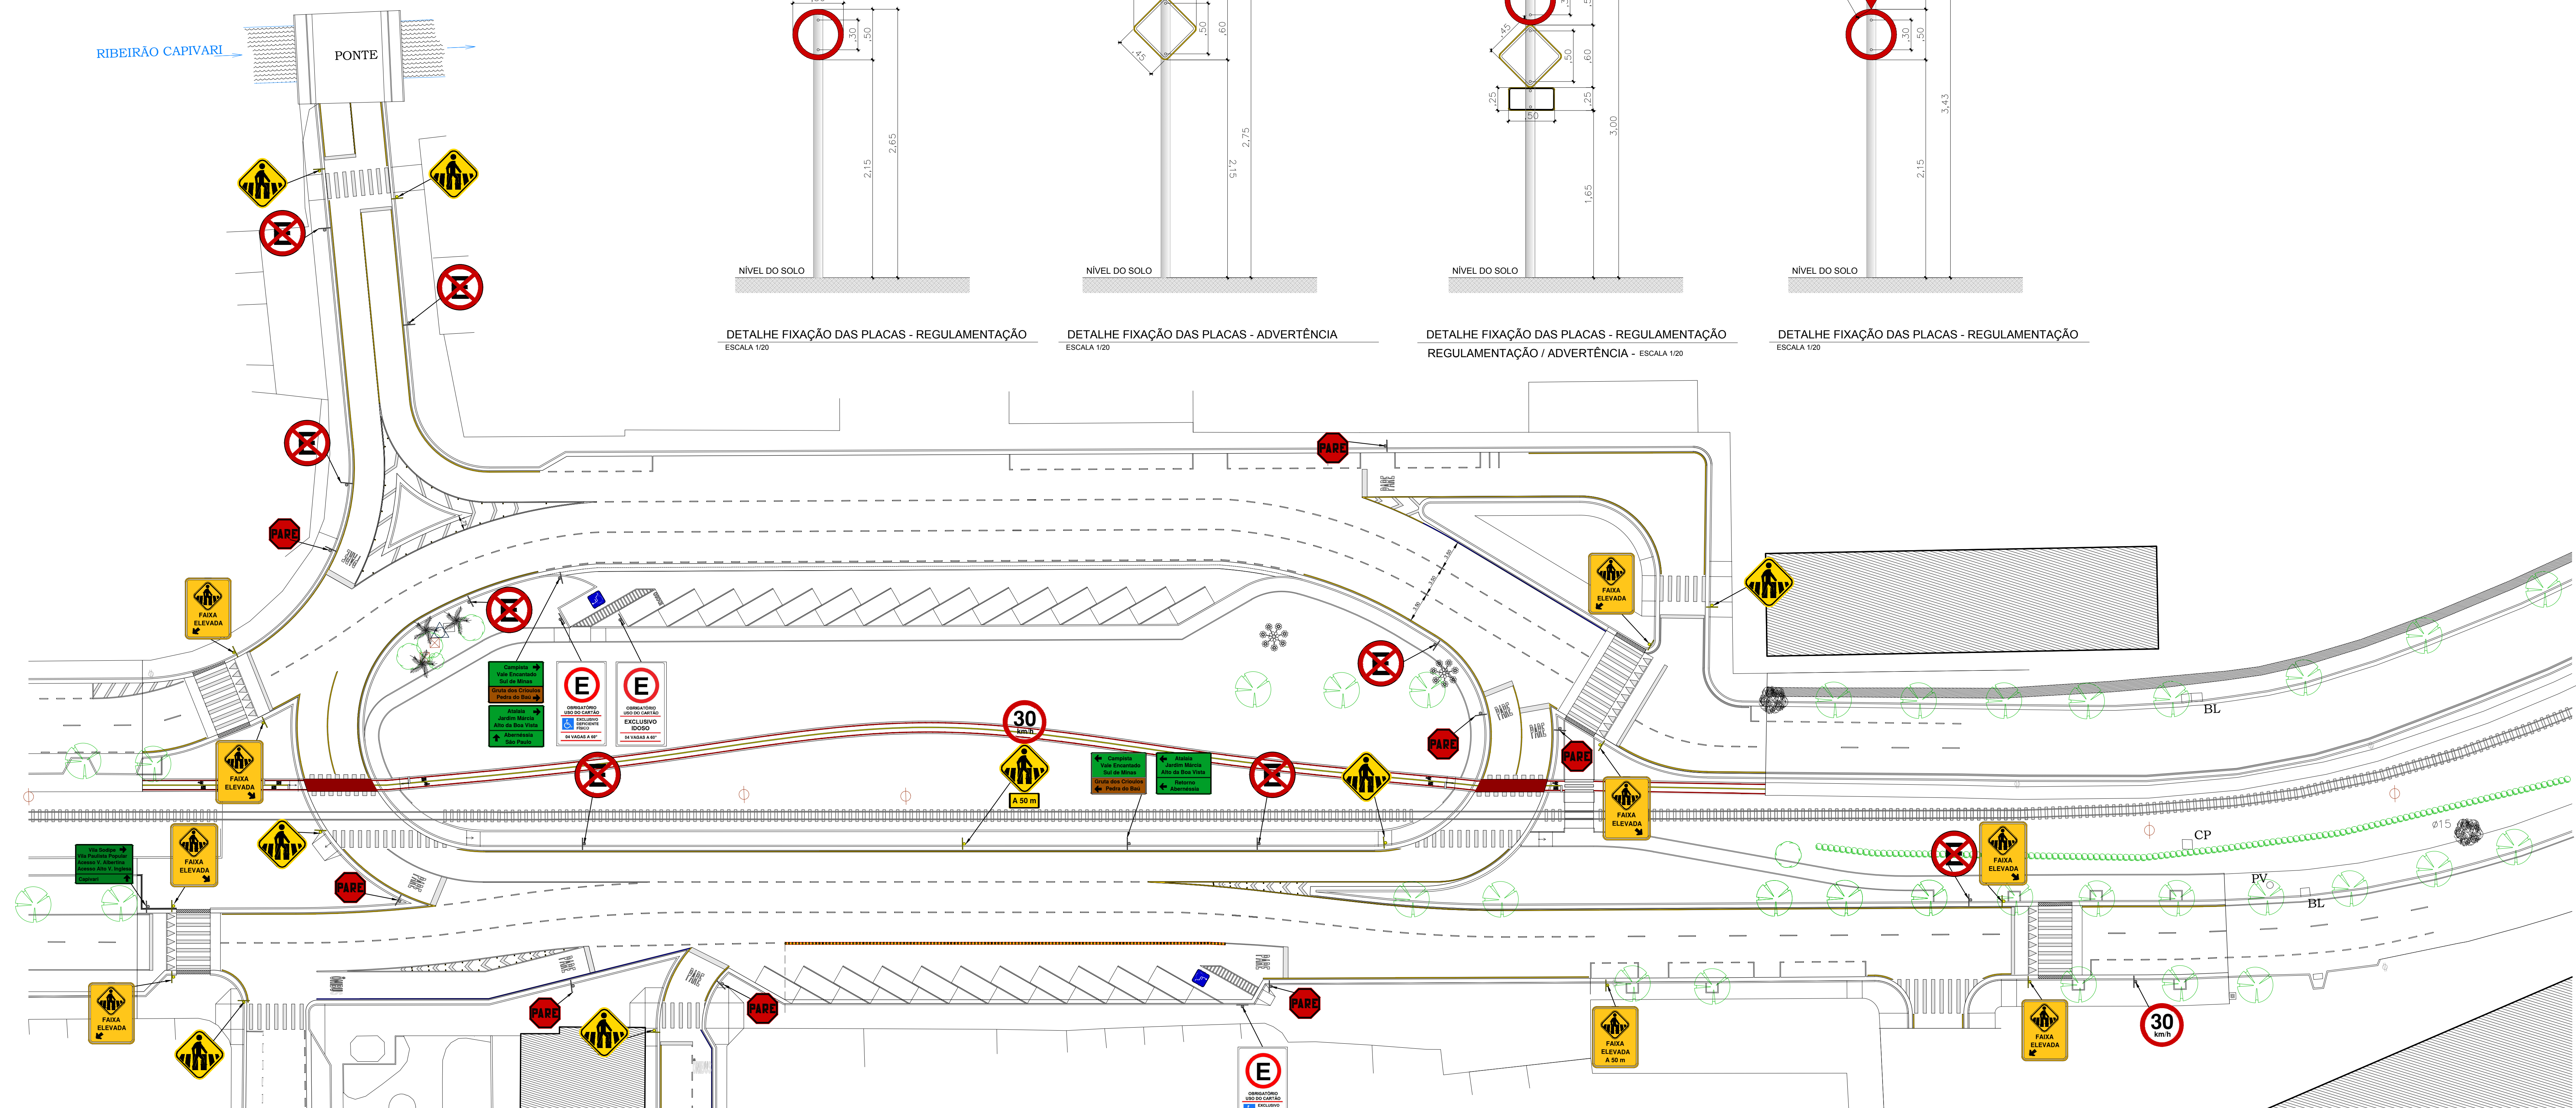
RIBEIRÃO CAPIVARI

PONTE

,30 ,50 2,65 2,15
NÍVEL DO SOLO
DETALHE FIXAÇÃO DAS PLACAS - REGULAMENTAÇÃO
ESCALA 1/20

,45 ,50 ,60 2,75 2,15
NÍVEL DO SOLO
DETALHE FIXAÇÃO DAS PLACAS - ADVERTÊNCIA
ESCALA 1/20

,45 ,50 ,60 ,25 ,25 ,50 3,00 1,65
NÍVEL DO SOLO
DETALHE FIXAÇÃO DAS PLACAS - REGULAMENTAÇÃO
REGULAMENTAÇÃO / ADVERTÊNCIA - ESCALA 1/20

,30 ,50 3,43 2,15
NÍVEL DO SOLO
DETALHE FIXAÇÃO DAS PLACAS - REGULAMENTAÇÃO
ESCALA 1/20

PARE
FAIXA ELEVADA
Campinas
Vale Encantado
Sul de Minas
Gruta dos Crioulos
Pedra do Baú
Atalaia
Jardim Márcia
Alto da Boa Vista
Abernéssia
São Paulo
E
OBRIGATÓRIO USO DO CARTÃO
EXCLUSIVO DEFICIENTE FÍSICO
04 VAGAS A 60°
E
OBRIGATÓRIO USO DO CARTÃO
EXCLUSIVO IDOSO
04 VAGAS A 60°
30 km/h
A 50 m
Campinas
Vale Encantado
Sul de Minas
Gruta dos Crioulos
Pedra do Baú
Atalaia
Jardim Márcia
Alto da Boa Vista
Retorno
Abernéssia
Vila Sodipe
Vila Paulista Popular
Acesso V. Albertina
Acesso Alto V. Inglesa
Capivari
BL
CP
ø15
PV
BL
FAIXA ELEVADA A 50 m
30 km/h
E
OBRIGATÓRIO USO DO CARTÃO
EXCLUSIVO